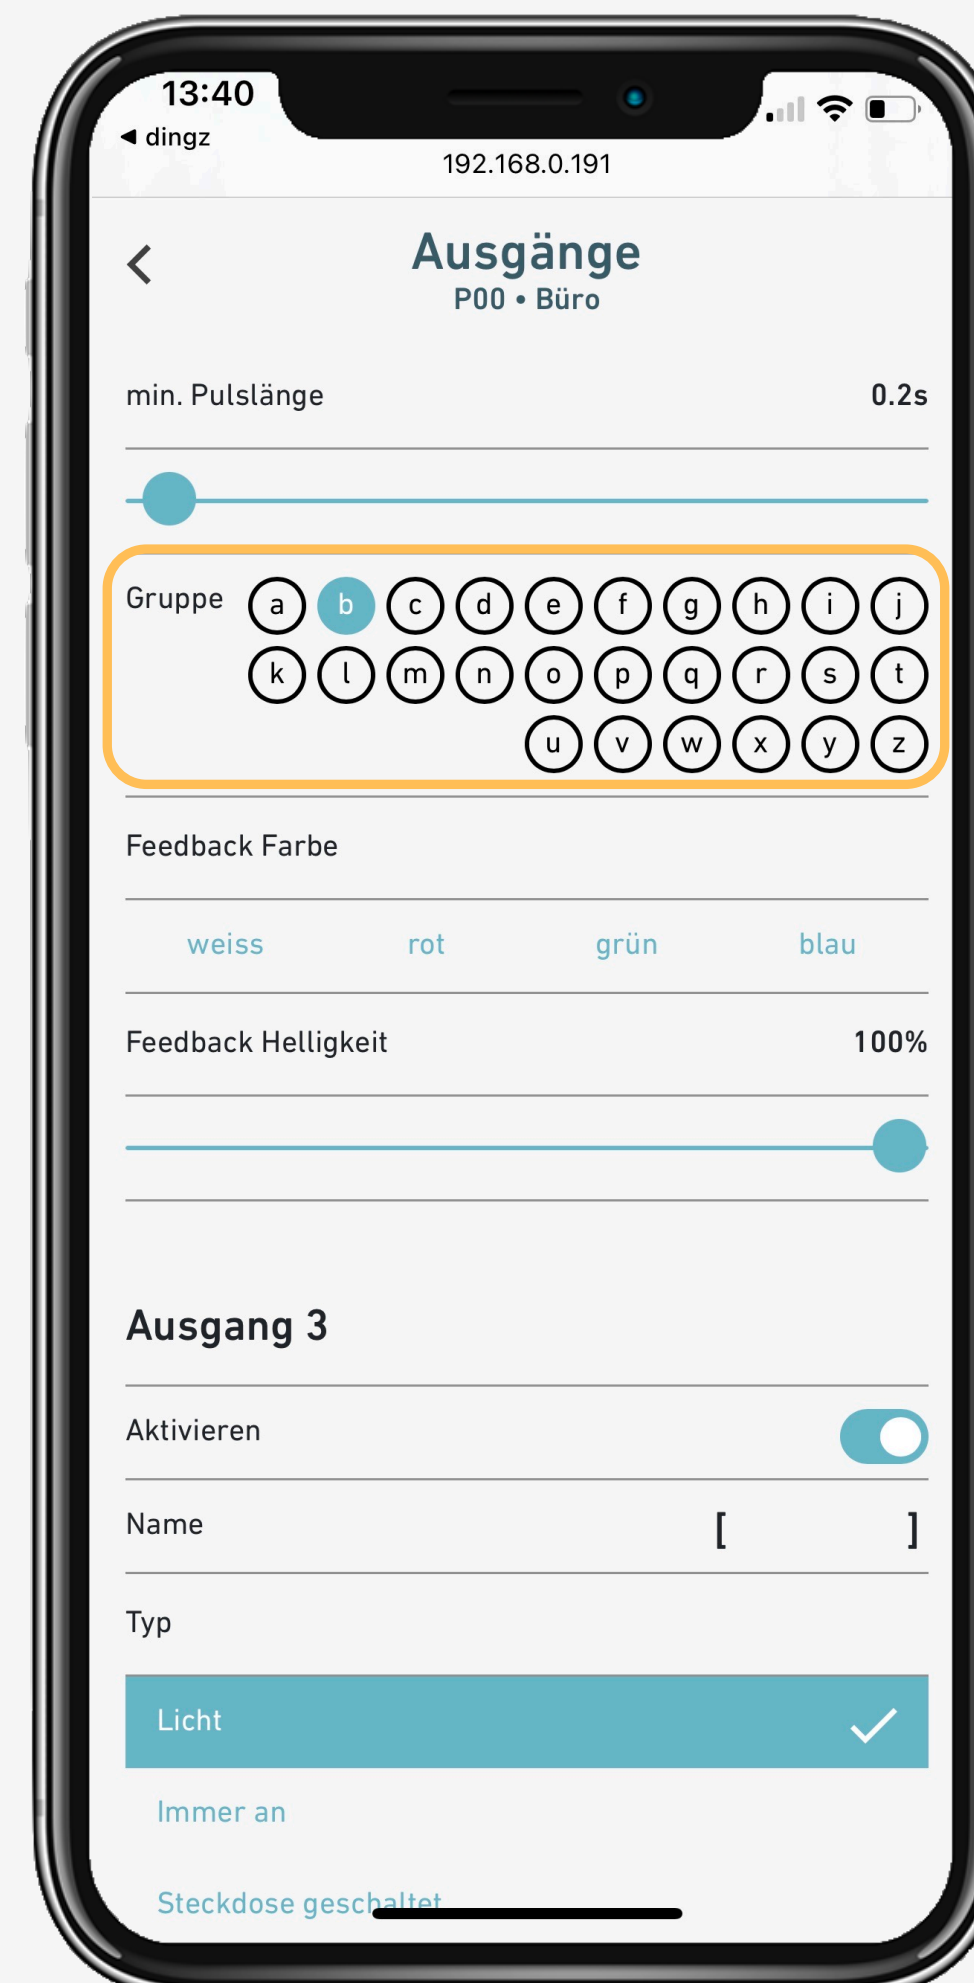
13:40
◀ dingz
192.168.0.191

Ausgänge
P00 • Büro

min. Pulslänge 0.2s

Gruppe a b c d e f g h i j k l m n o p q r s t u v w x y z

Feedback Farbe

weiss rot grün blau

Feedback Helligkeit 100%

Ausgang 3

Aktivieren

Name [ ]

Typ

Licht

Immer an

Steckdose geschaltet